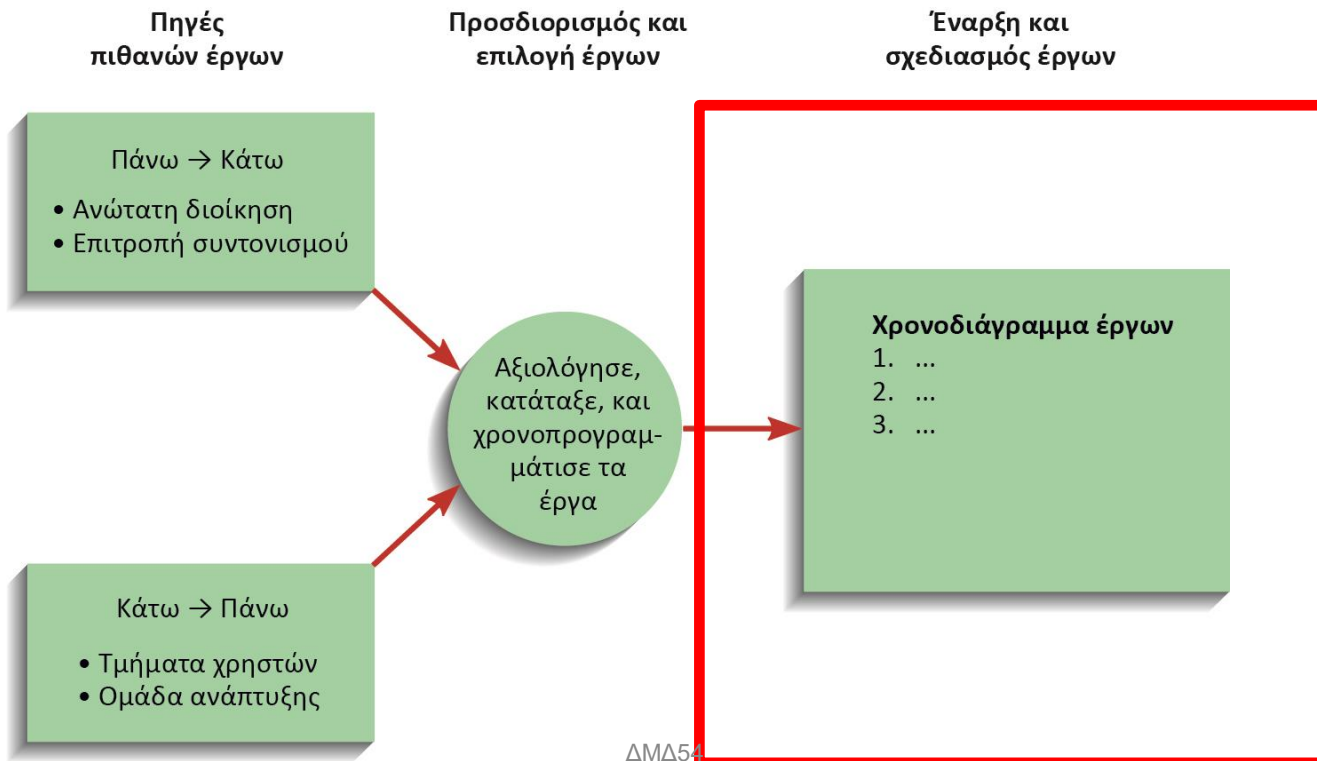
Πηγές πιθανών έργων

Προσδιορισμός και επιλογή έργων

Έναρξη και σχεδιασμός έργων

Πάνω → Κάτω
• Ανώτατη διοίκηση
• Επιτροπή συντονισμού

Αξιολόγησε, κατάταξε, και χρονοπρογραμμάτισε τα έργα

Χρονοδιάγραμμα έργων
1. ...
2. ...
3. ...

Κάτω → Πάνω
• Τμήματα χρηστών
• Ομάδα ανάπτυξης

ΔΜΔ54